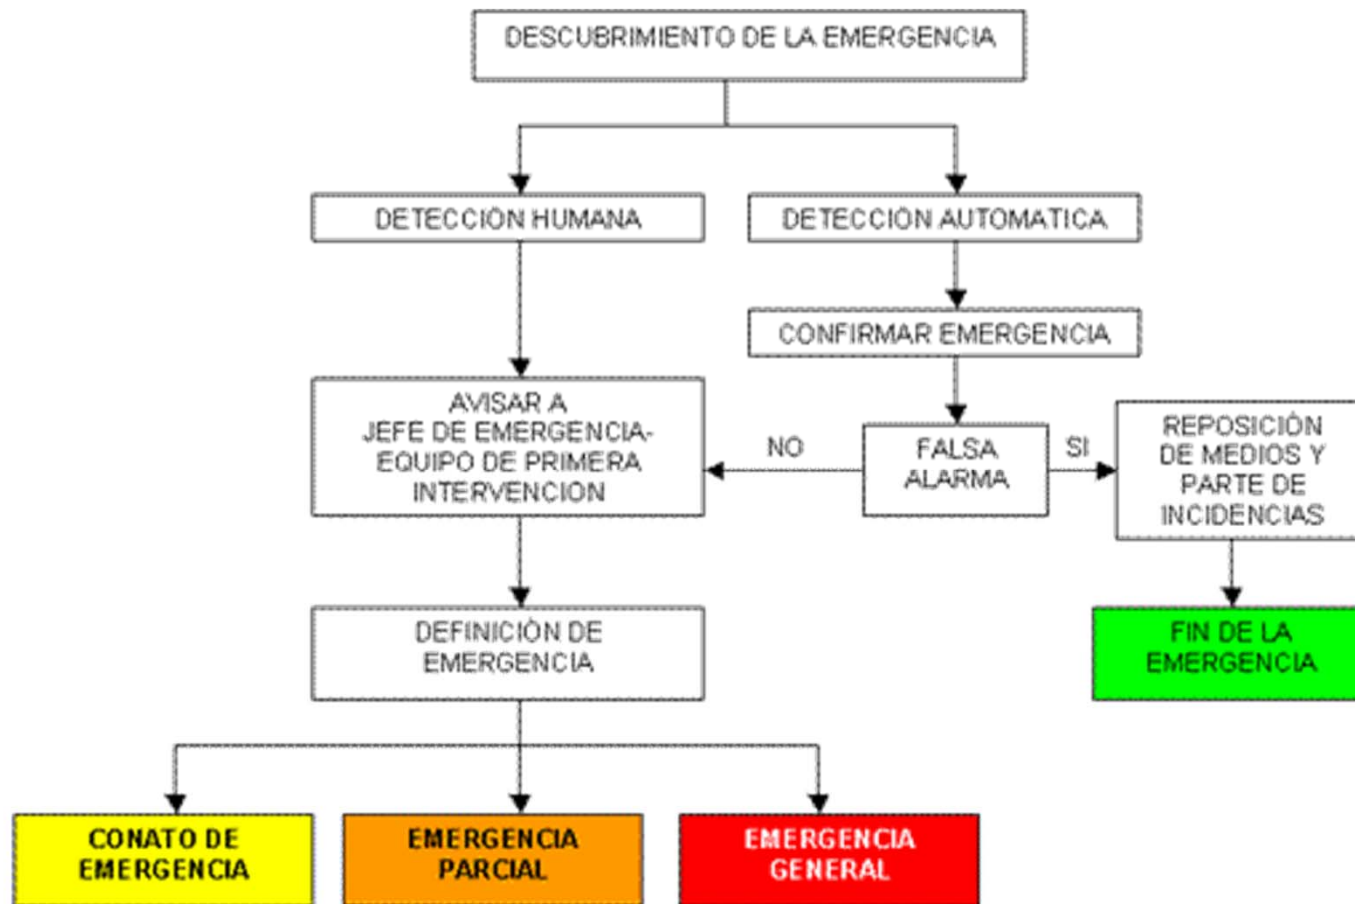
DESCUBRIMIENTO DE LA EMERGENCIA

DETECCIÓN HUMANA

DETECCIÓN AUTOMATICA

CONFIRMAR EMERGENCIA

AVISAR A JEFE DE EMERGENCIA-EQUIPO DE PRIMERA INTERVENCION

NO

FALSA ALARMA

SI

REPOSICIÓN DE MEDIOS Y PARTE DE INCIDENCIAS

FIN DE LA EMERGENCIA

DEFINICIÓN DE EMERGENCIA

CONATO DE EMERGENCIA

EMERGENCIA PARCIAL

EMERGENCIA GENERAL